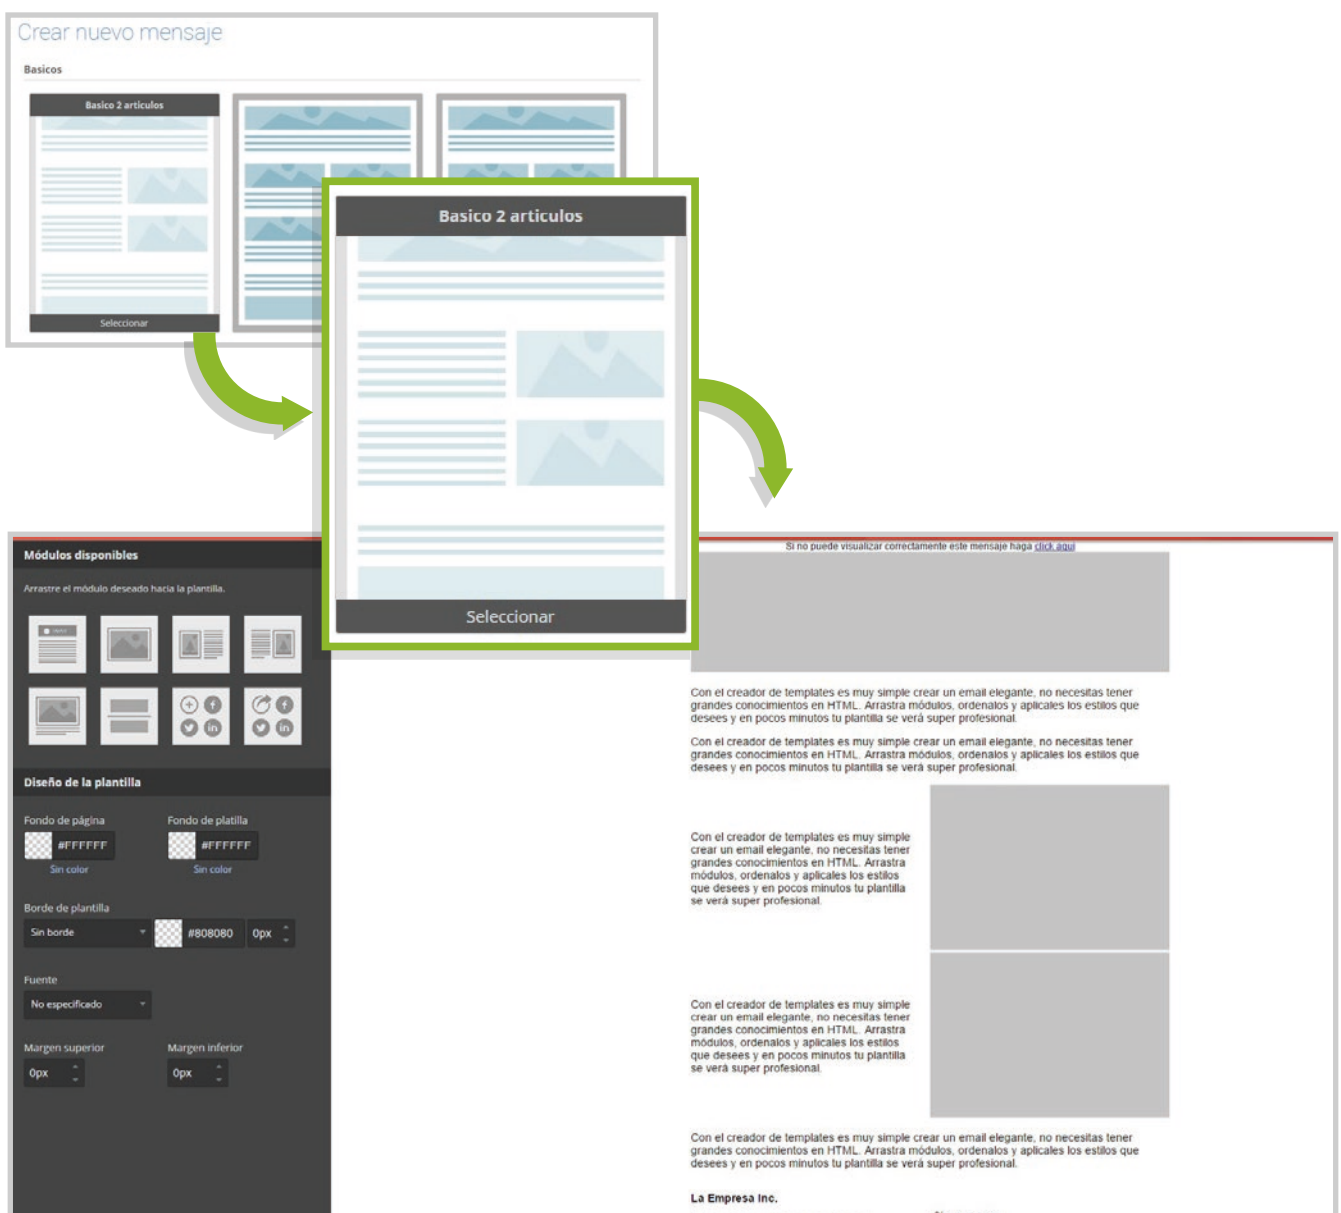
Crear nuevo mensaje

Basicos

Basico 2 articulos

Seleccionar

Basico 2 articulos

Seleccionar

Módulos disponibles

Arrastre el módulo deseado hacia la plantilla.

Diseño de la plantilla

Fondo de página

#FFFFFF

Sin color

Fondo de platilla

#FFFFFF

Sin color

Borde de plantilla

Sin borde

#808080

0px

Fuente

No especificado

Margen superior

0px

Margen inferior

0px

Si no puede visualizar correctamente este mensaje haga click aquí

Con el creador de templates es muy simple crear un email elegante, no necesitas tener grandes conocimientos en HTML. Arrastra módulos, ordenalos y aplicales los estilos que desees y en pocos minutos tu plantilla se verá super profesional.

Con el creador de templates es muy simple crear un email elegante, no necesitas tener grandes conocimientos en HTML. Arrastra módulos, ordenalos y aplicales los estilos que desees y en pocos minutos tu plantilla se verá super profesional.

Con el creador de templates es muy simple crear un email elegante, no necesitas tener grandes conocimientos en HTML. Arrastra módulos, ordenalos y aplicales los estilos que desees y en pocos minutos tu plantilla se verá super profesional.

Con el creador de templates es muy simple crear un email elegante, no necesitas tener grandes conocimientos en HTML. Arrastra módulos, ordenalos y aplicales los estilos que desees y en pocos minutos tu plantilla se verá super profesional.

Con el creador de templates es muy simple crear un email elegante, no necesitas tener grandes conocimientos en HTML. Arrastra módulos, ordenalos y aplicales los estilos que desees y en pocos minutos tu plantilla se verá super profesional.

La Empresa Inc.